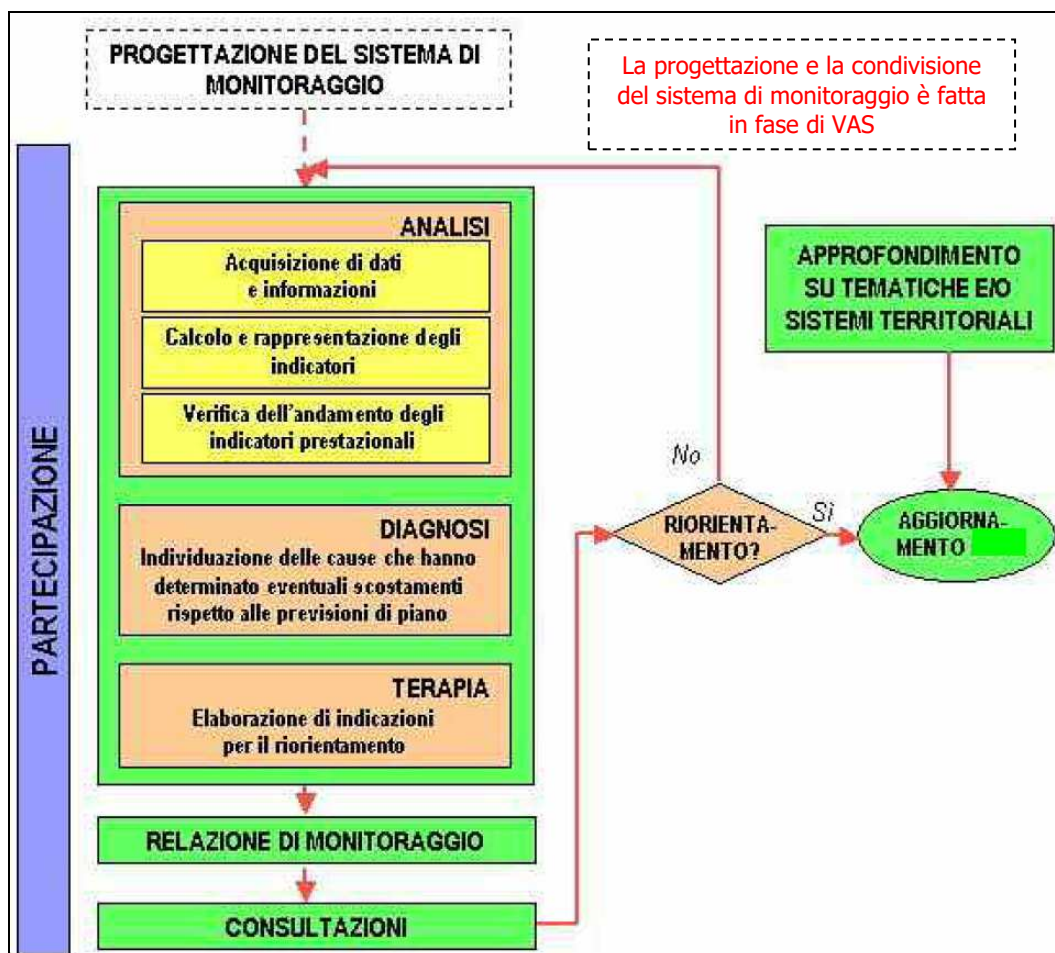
PROGETTAZIONE DEL SISTEMA DI MONITORAGGIO

La progettazione e la condivisione del sistema di monitoraggio è fatta in fase di VAS

PARTECIPAZIONE

ANALISI

Acquisizione di dati e informazioni

Calcolo e rappresentazione degli indicatori

Verifica dell'andamento degli indicatori prestazionali

DIAGNOSI

Individuazione delle cause che hanno determinato eventuali scostamenti rispetto alle previsioni di piano

TERAPIA

Elaborazione di indicazioni per il riorientamento

RELAZIONE DI MONITORAGGIO

CONSULTAZIONI

No

RIORIENTAMENTO?

Sì

APPROFONDIMENTO SU TEMATICHE E/O SISTEMI TERRITORIALI

AGGIORNAMENTO